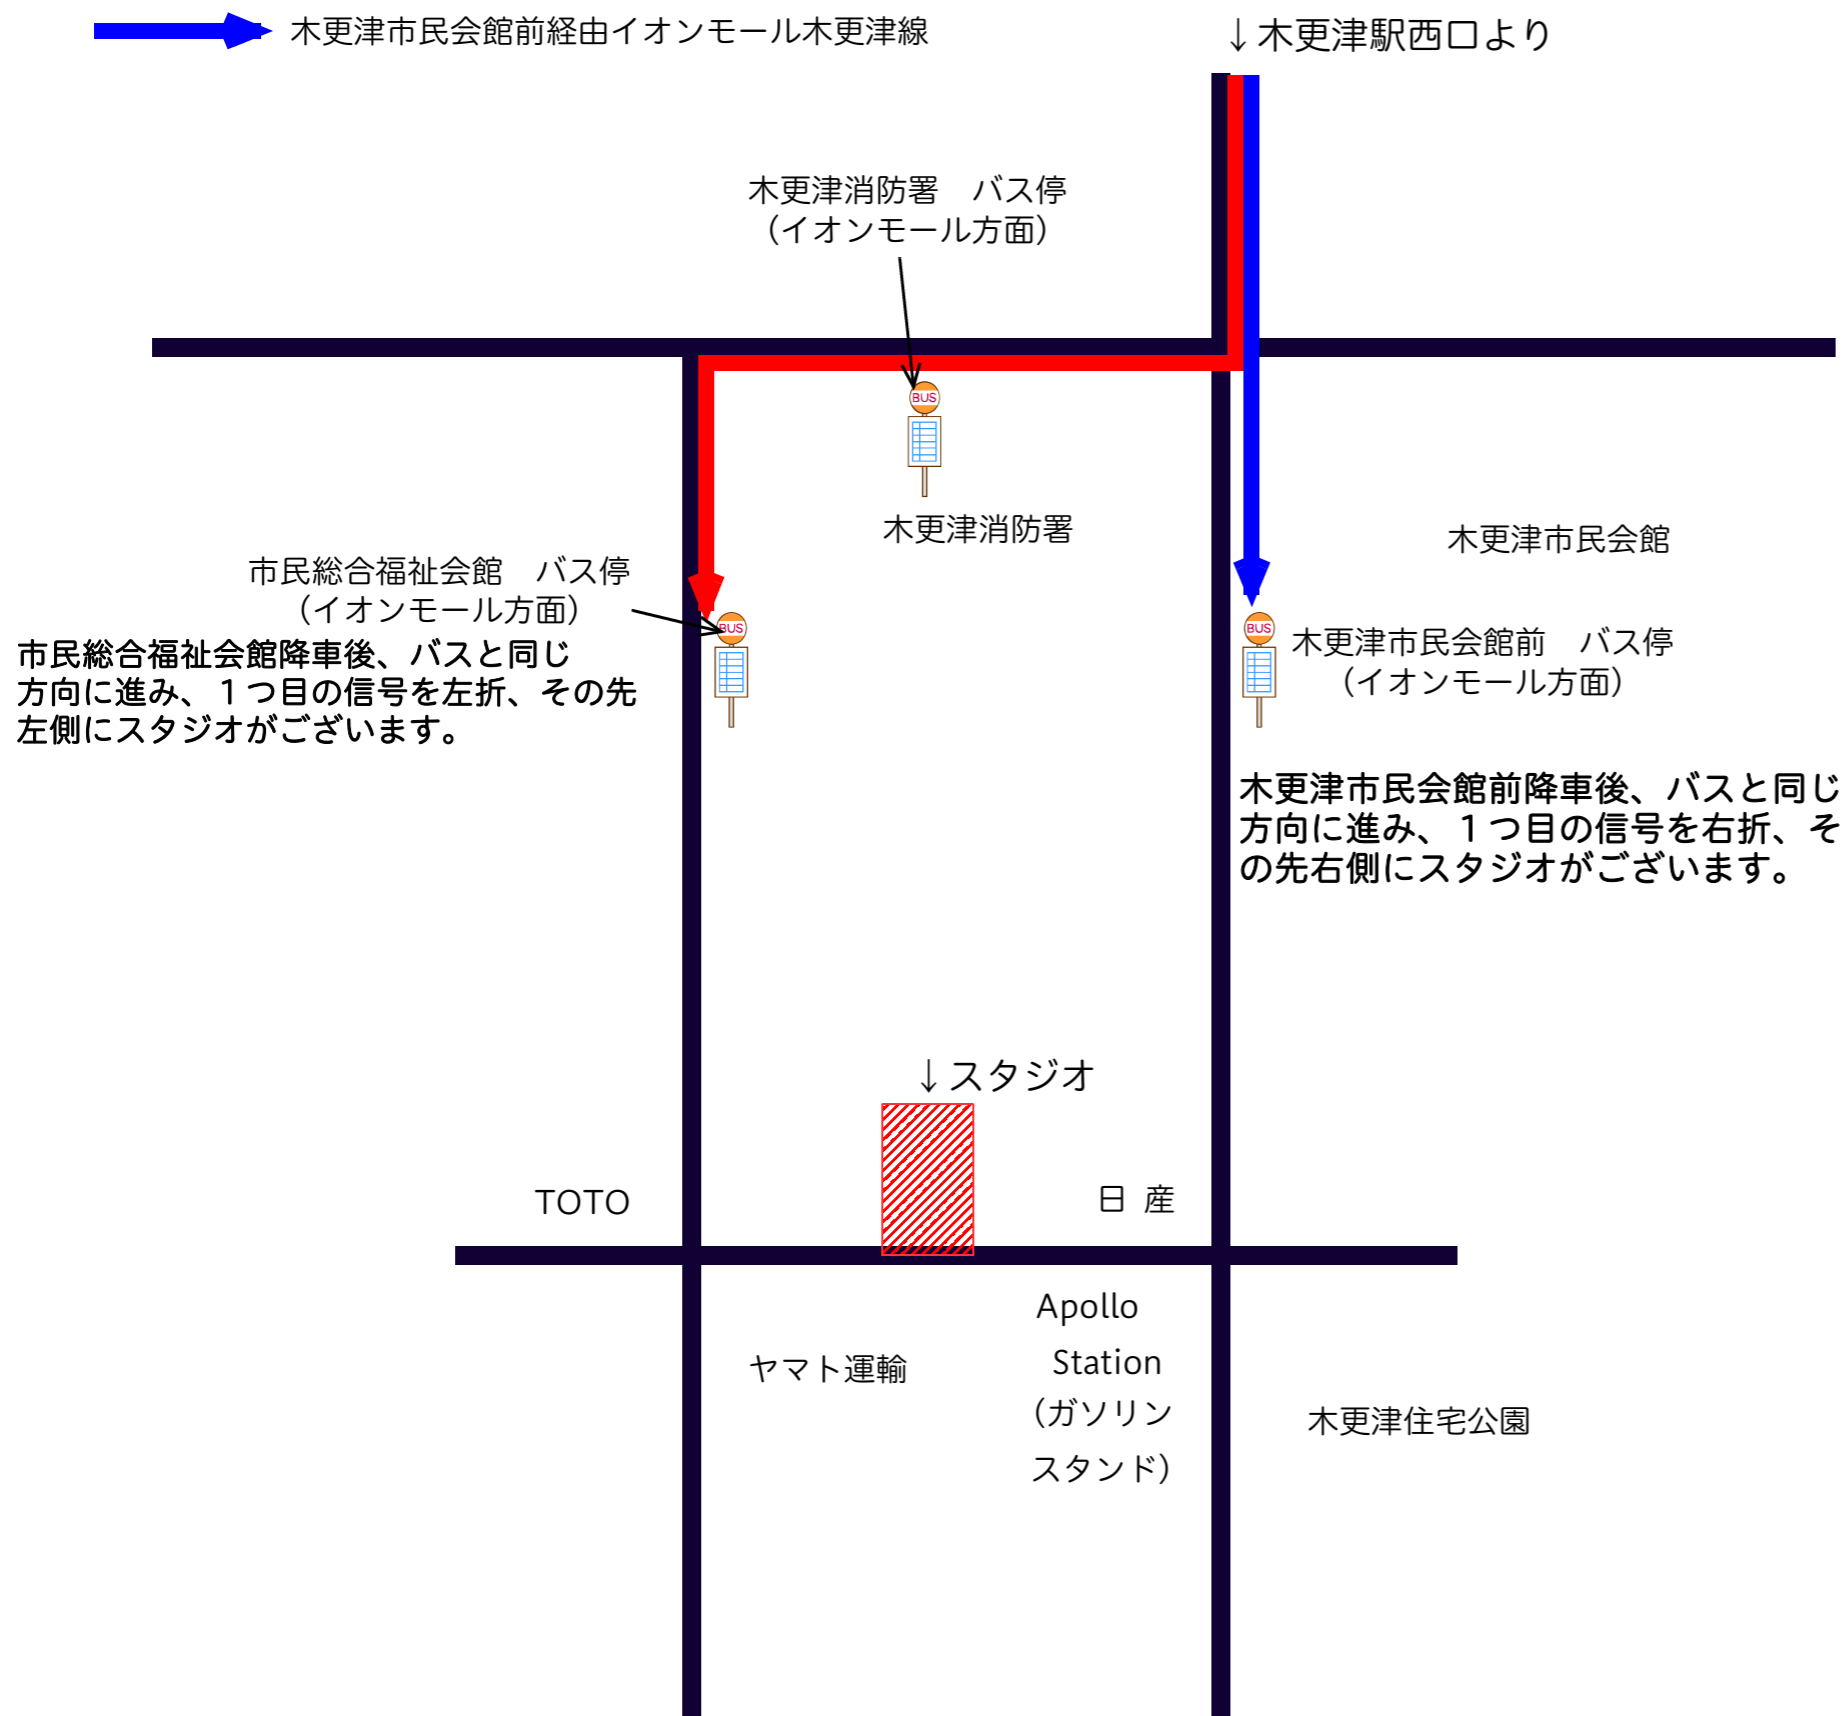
木更津市民会館前経由イオンモール木更津線

↓木更津駅西口より

木更津消防署　バス停
（イオンモール方面）

BUS

木更津消防署

木更津市民会館

市民総合福祉会館　バス停
（イオンモール方面）

BUS

市民総合福祉会館降車後、バスと同じ方向に進み、１つ目の信号を左折、その先左側にスタジオがございます。

BUS

木更津市民会館前　バス停
（イオンモール方面）

木更津市民会館前降車後、バスと同じ方向に進み、１つ目の信号を右折、その先右側にスタジオがございます。

↓スタジオ

TOTO

日　産

Apollo Station（ガソリンスタンド）

ヤマト運輸

木更津住宅公園